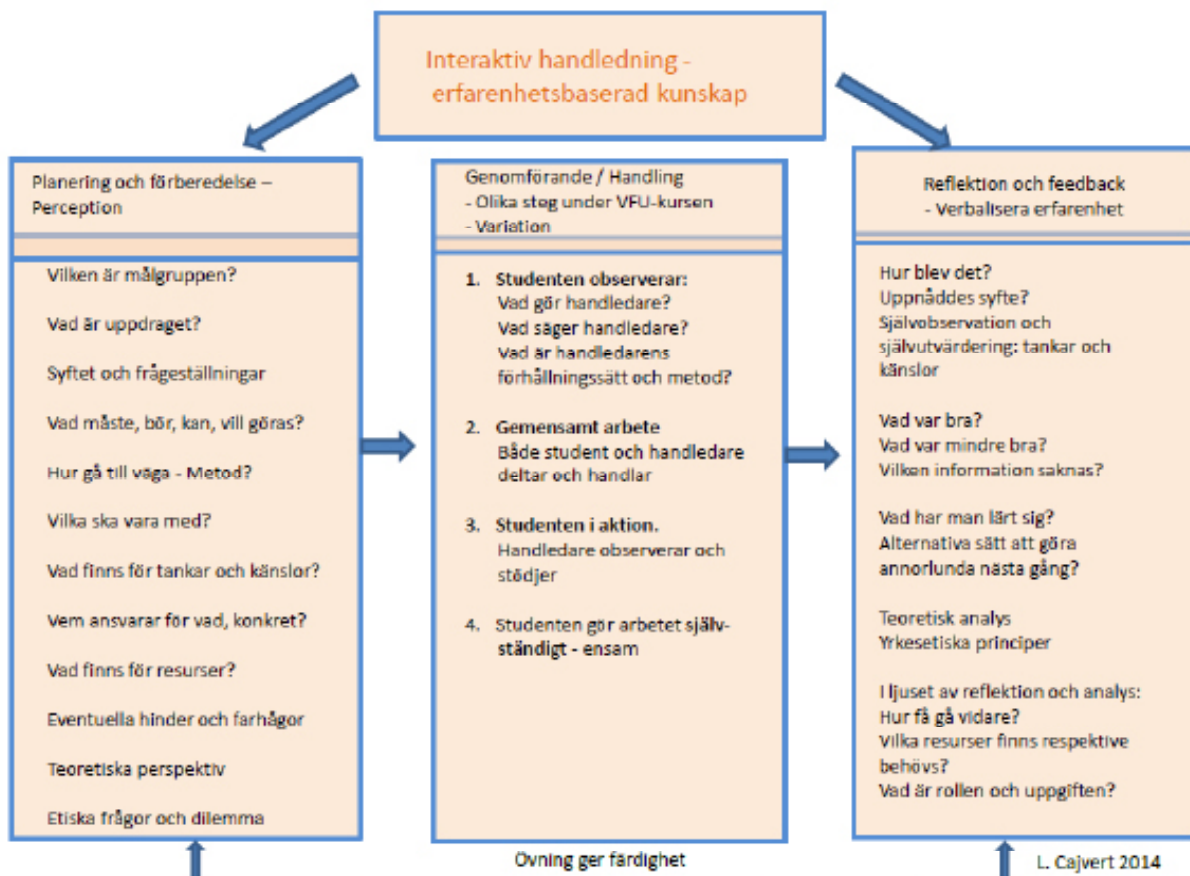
Interaktiv handledning - erfarenhetsbaserad kunskap

Planering och förberedelse – Perception

Vilken är målgruppen?

Vad är uppdraget?

Syftet och frågeställningar

Vad måste, bör, kan, vill göras?

Hur gå till väga - Metod?

Vilka ska vara med?

Vad finns för tankar och känslor?

Vem ansvarar för vad, konkret?

Vad finns för resurser?

Eventuella hinder och farhågor

Teoretiska perspektiv

Etiska frågor och dilemma

Genomförande / Handling
- Olika steg under VFU-kursen
- Variation

1. Studenten observerar:
Vad gör handledare?
Vad säger handledare?
Vad är handledarens förhållningssätt och metod?

2. Gemensamt arbete
Både student och handledare deltar och handlar

3. Studenten i aktion.
Handledare observerar och stödjer

4. Studenten gör arbetet självständigt - ensam

Övning ger färdighet

Reflektion och feedback
- Verbalisera erfarenhet

Hur blev det?
Uppnåddes syfte?
Självobservation och självutvärdering: tankar och känslor

Vad var bra?
Vad var mindre bra?
Vilken information saknas?

Vad har man lärt sig?
Alternativa sätt att göra annorlunda nästa gång?

Teoretisk analys
Yrkesetiska principer

I ljuset av reflektion och analys:
Hur få gå vidare?
Vilka resurser finns respektive behövs?
Vad är rollen och uppgiften?

L. Cajvert 2014